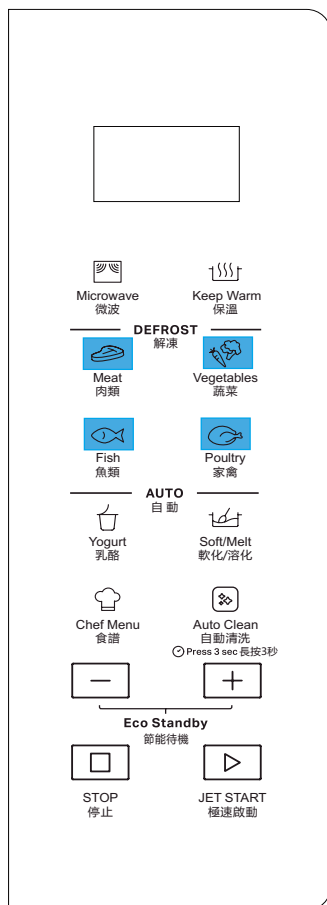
Microwave
微波

Keep Warm
保溫

DEFROST
解凍

Meat
肉類

Vegetables
蔬菜

Fish
魚類

Poultry
家禽

AUTO
自 動

Yogurt
乳酪

Soft/Melt
軟化/溶化

Chef Menu
食譜

Auto Clean
自動清洗
Press 3 sec 長按3秒

−

+

Eco Standby
節能待機

STOP
停止

JET START
極速啟動